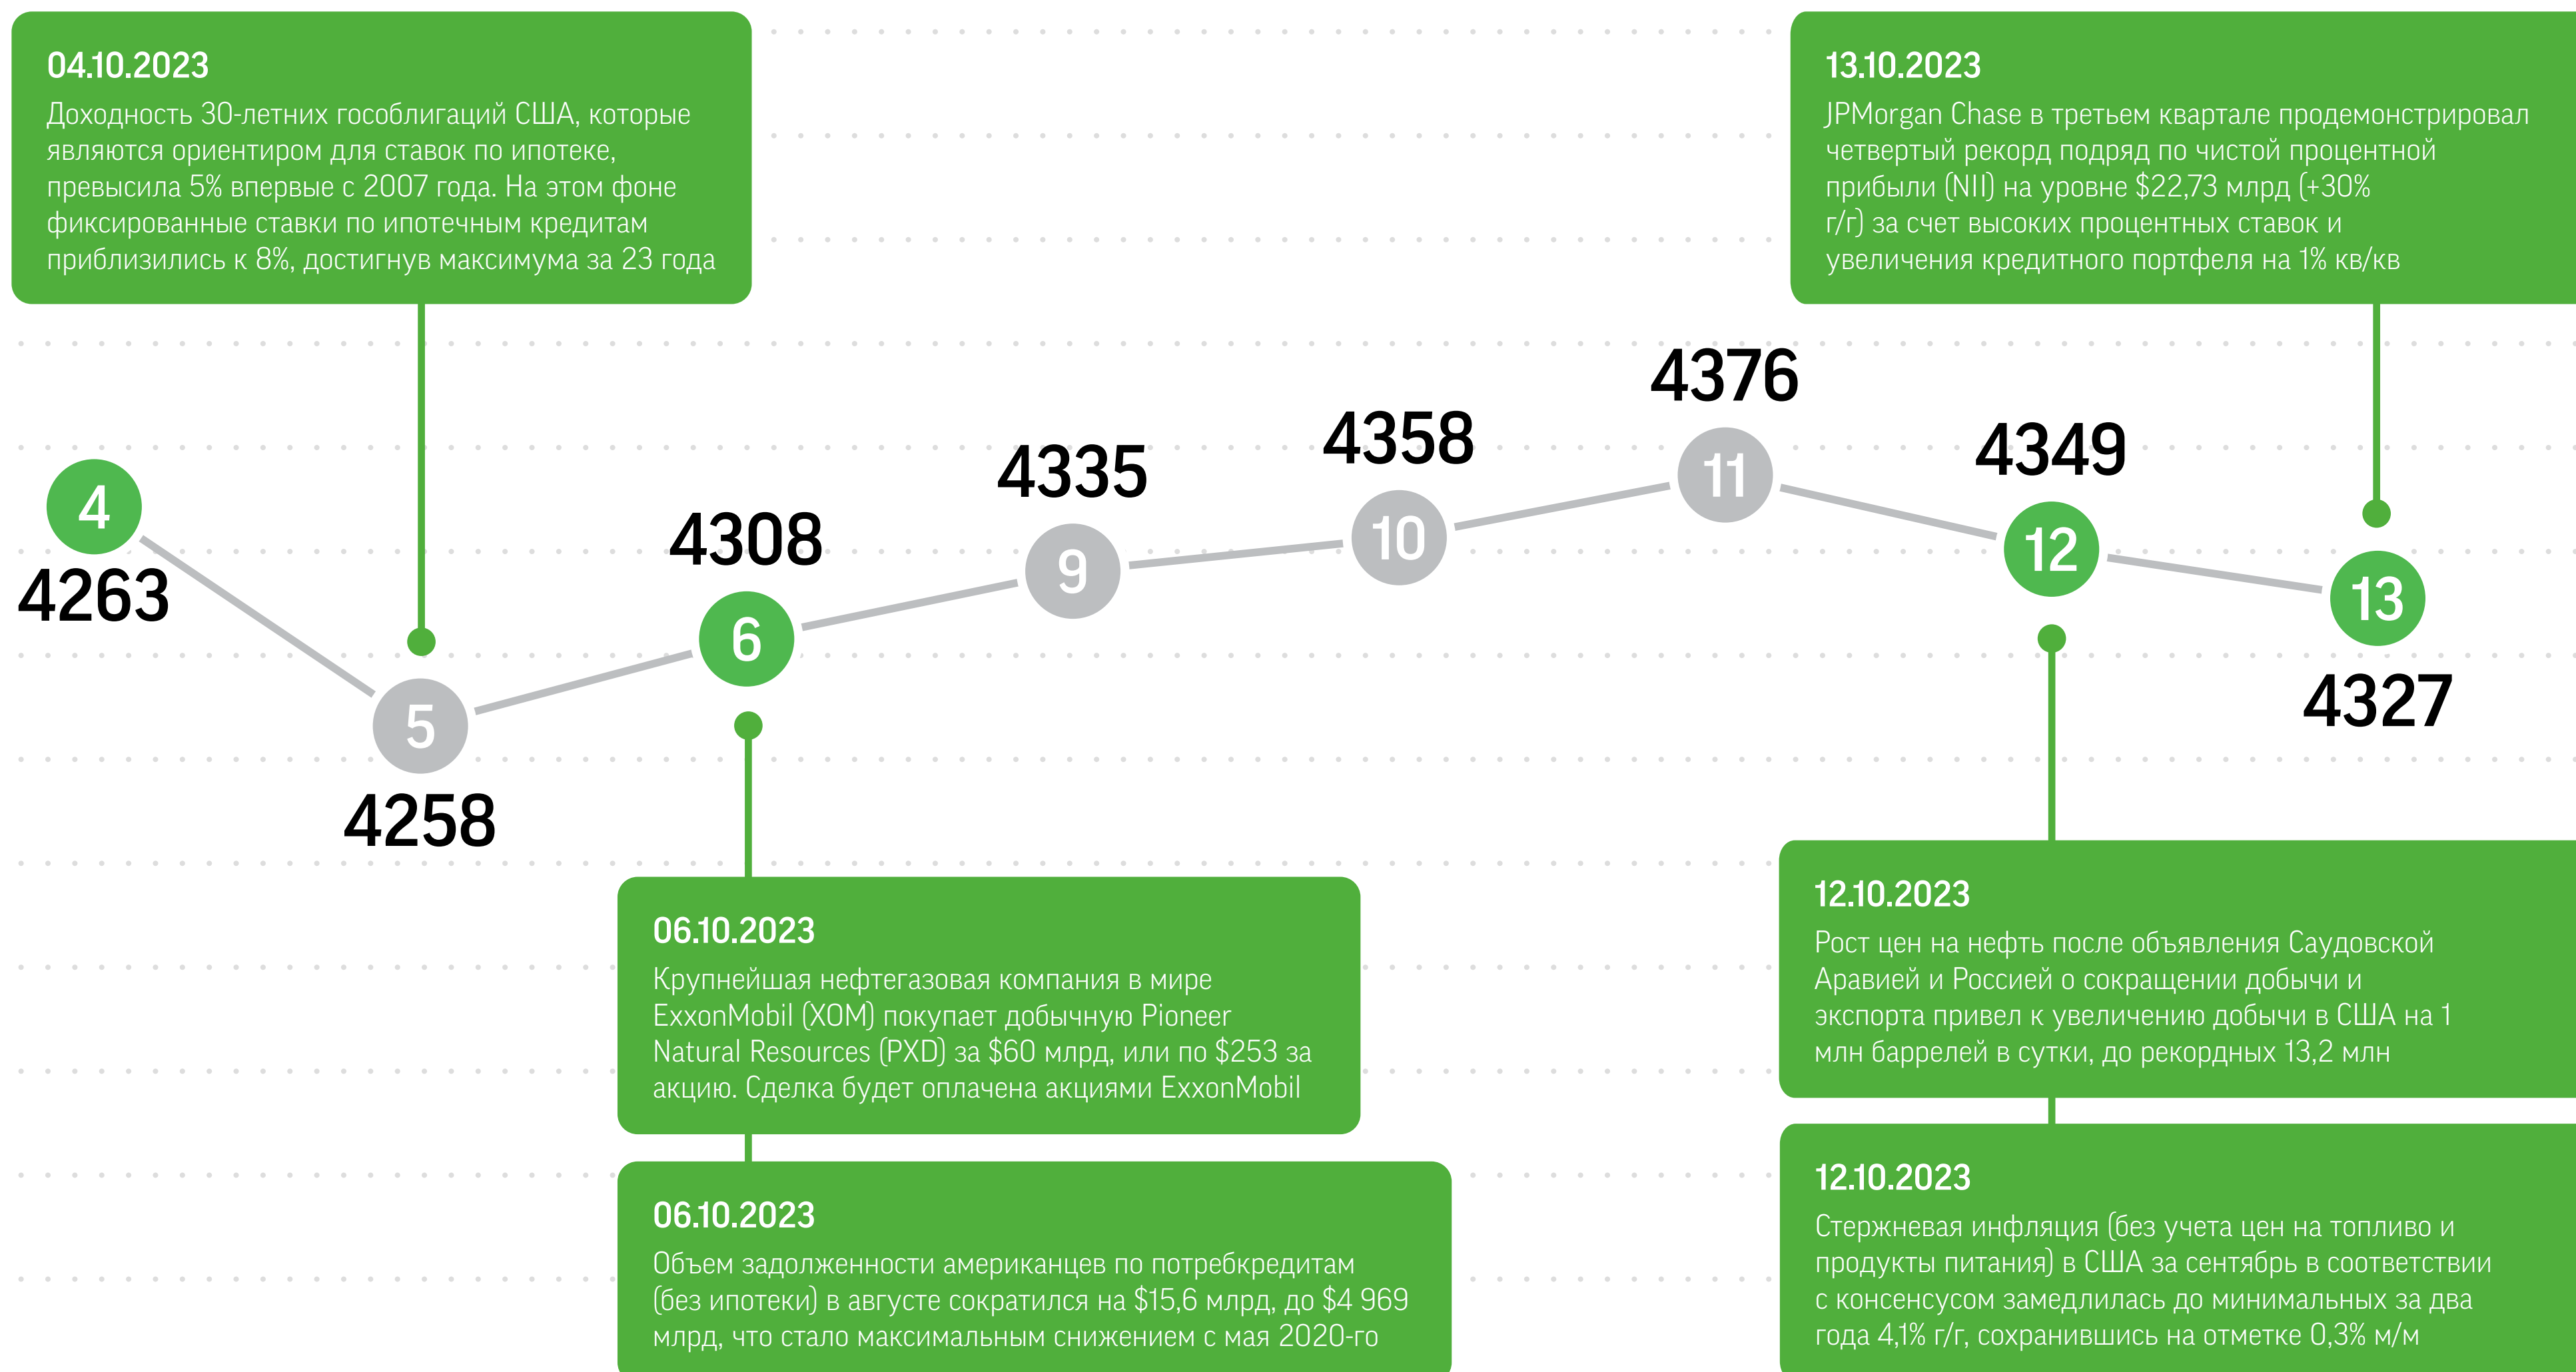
04.10.2023
Доходность 30-летних гособлигаций США, которые являются ориентиром для ставок по ипотеке, превысила 5% впервые с 2007 года. На этом фоне фиксированные ставки по ипотечным кредитам приблизились к 8%, достигнув максимума за 23 года

13.10.2023
JPMorgan Chase в третьем квартале продемонстрировал четвертый рекорд подряд по чистой процентной прибыли (NII) на уровне $22,73 млрд (+30% г/г) за счет высоких процентных ставок и увеличения кредитного портфеля на 1% кв/кв

4
4263
5
4258
6
4308
9
4335
10
4358
11
4376
12
4349
13
4327

06.10.2023
Крупнейшая нефтегазовая компания в мире ExxonMobil (XOM) покупает добычную Pioneer Natural Resources (PXD) за $60 млрд, или по $253 за акцию. Сделка будет оплачена акциями ExxonMobil

06.10.2023
Объем задолженности американцев по потребкредитам (без ипотеки) в августе сократился на $15,6 млрд, до $4 969 млрд, что стало максимальным снижением с мая 2020-го

12.10.2023
Рост цен на нефть после объявления Саудовской Аравией и Россией о сокращении добычи и экспорта привел к увеличению добычи в США на 1 млн баррелей в сутки, до рекордных 13,2 млн

12.10.2023
Стержневая инфляция (без учета цен на топливо и продукты питания) в США за сентябрь в соответствии с консенсусом замедлилась до минимальных за два года 4,1% г/г, сохранившись на отметке 0,3% м/м